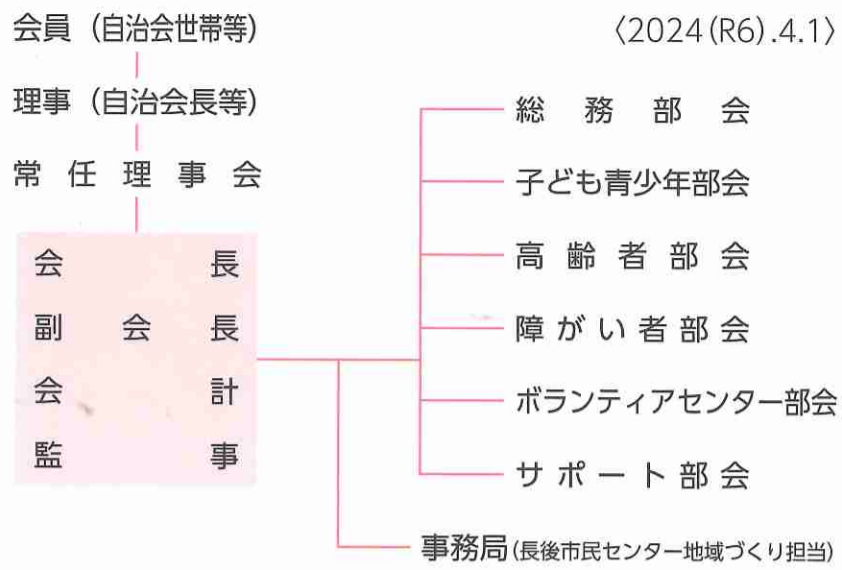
〈2024(R6).4.1〉

会員（自治会世帯等）

理事（自治会長等）

常任理事会

会長

副会長

会計

監事

総務部会

子ども青少年部会

高齢者部会

障がい者部会

ボランティアセンター部会

サポート部会

事務局(長後市民センター地域づくり担当)